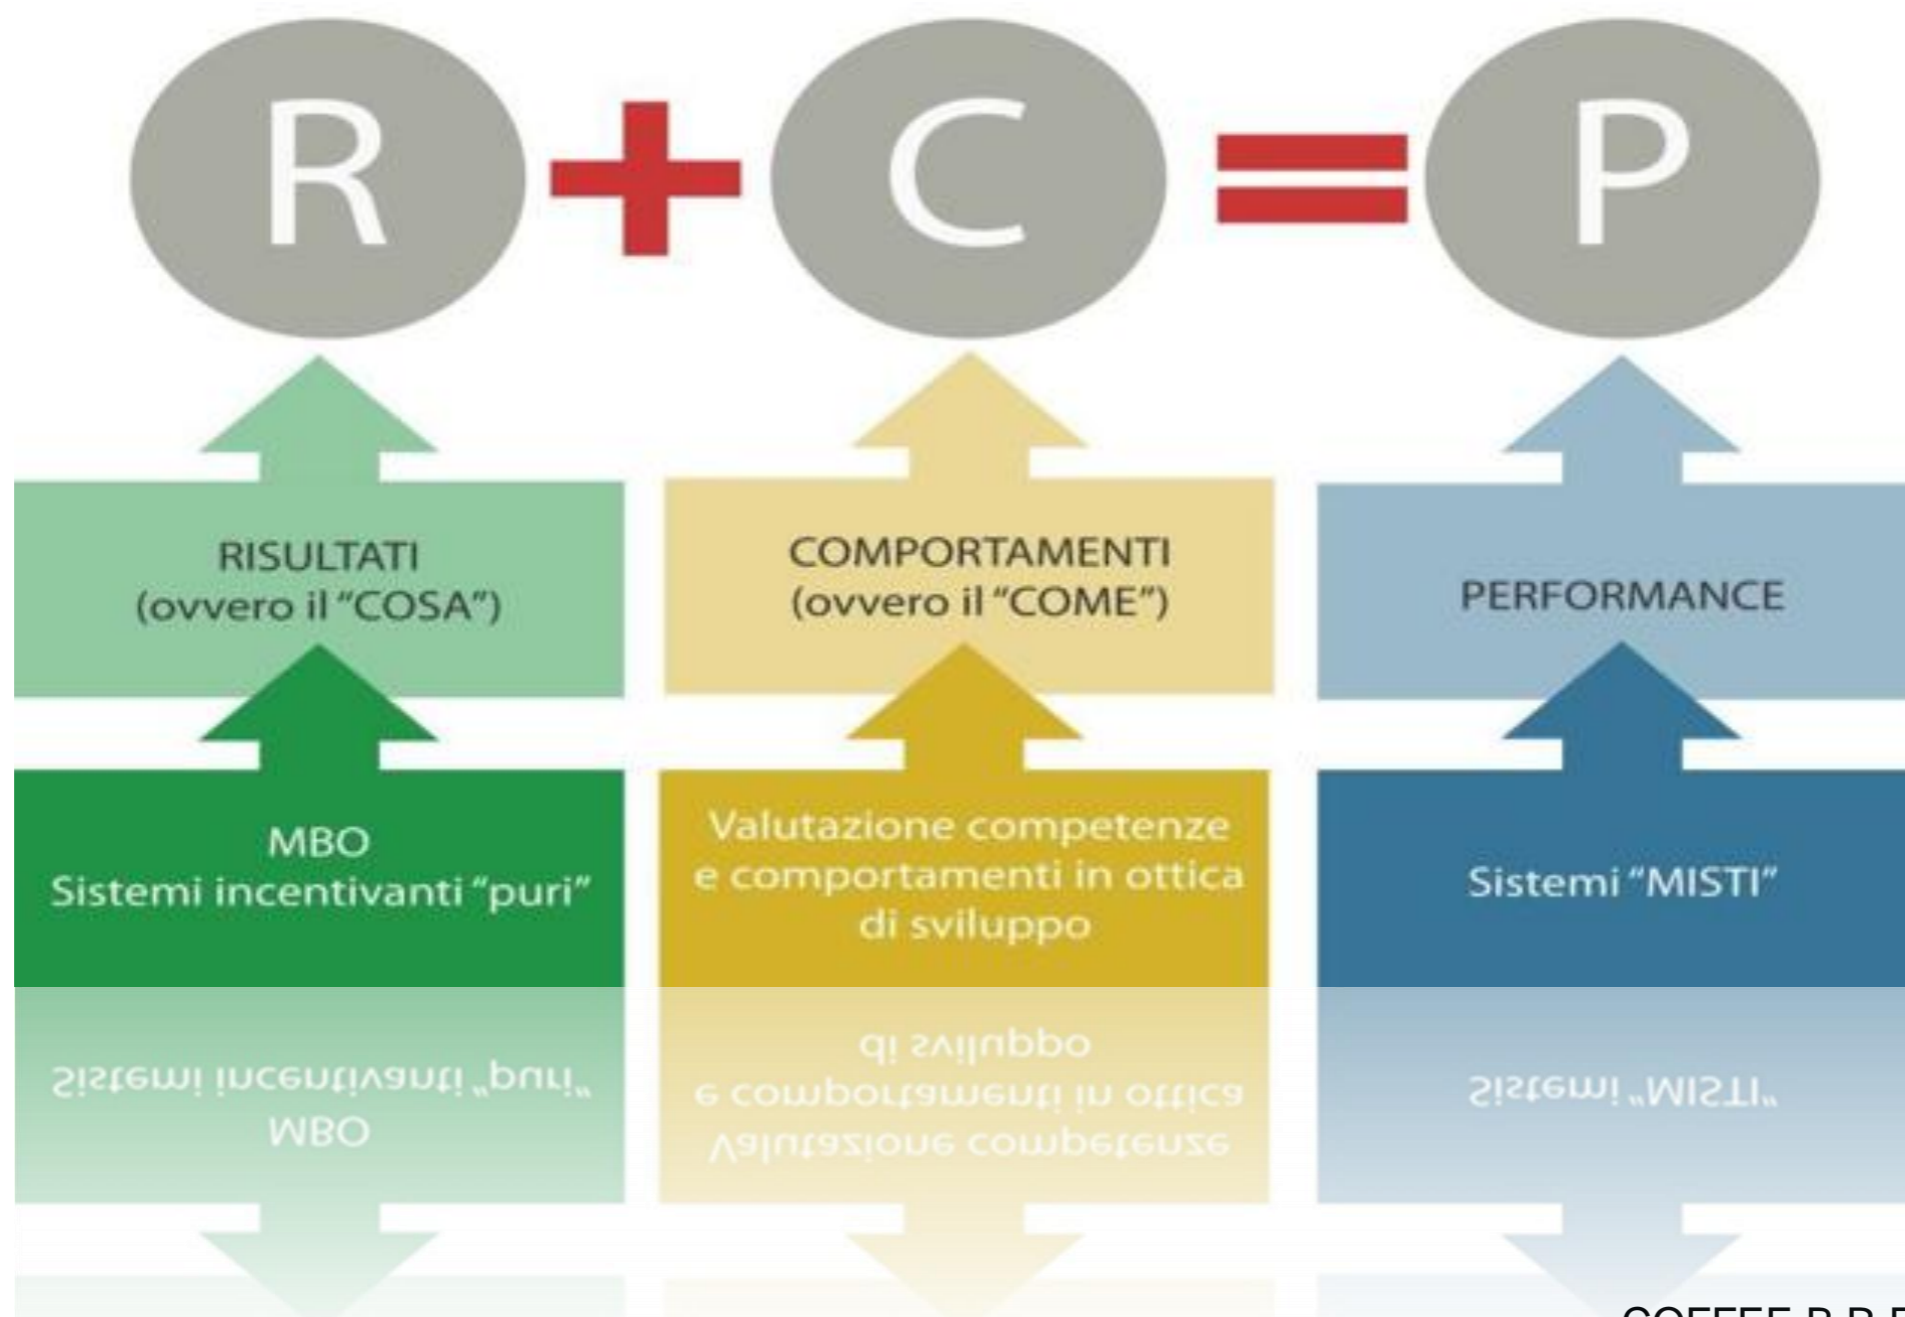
R + C = P

RISULTATI
(ovvero il "COSA")

COMPORTAMENTI
(ovvero il "COME")

PERFORMANCE

MBO
Sistemi incentivanti "puri"

Valutazione competenze e comportamenti in ottica di sviluppo

Sistemi "MISTI"

COFFEE B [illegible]